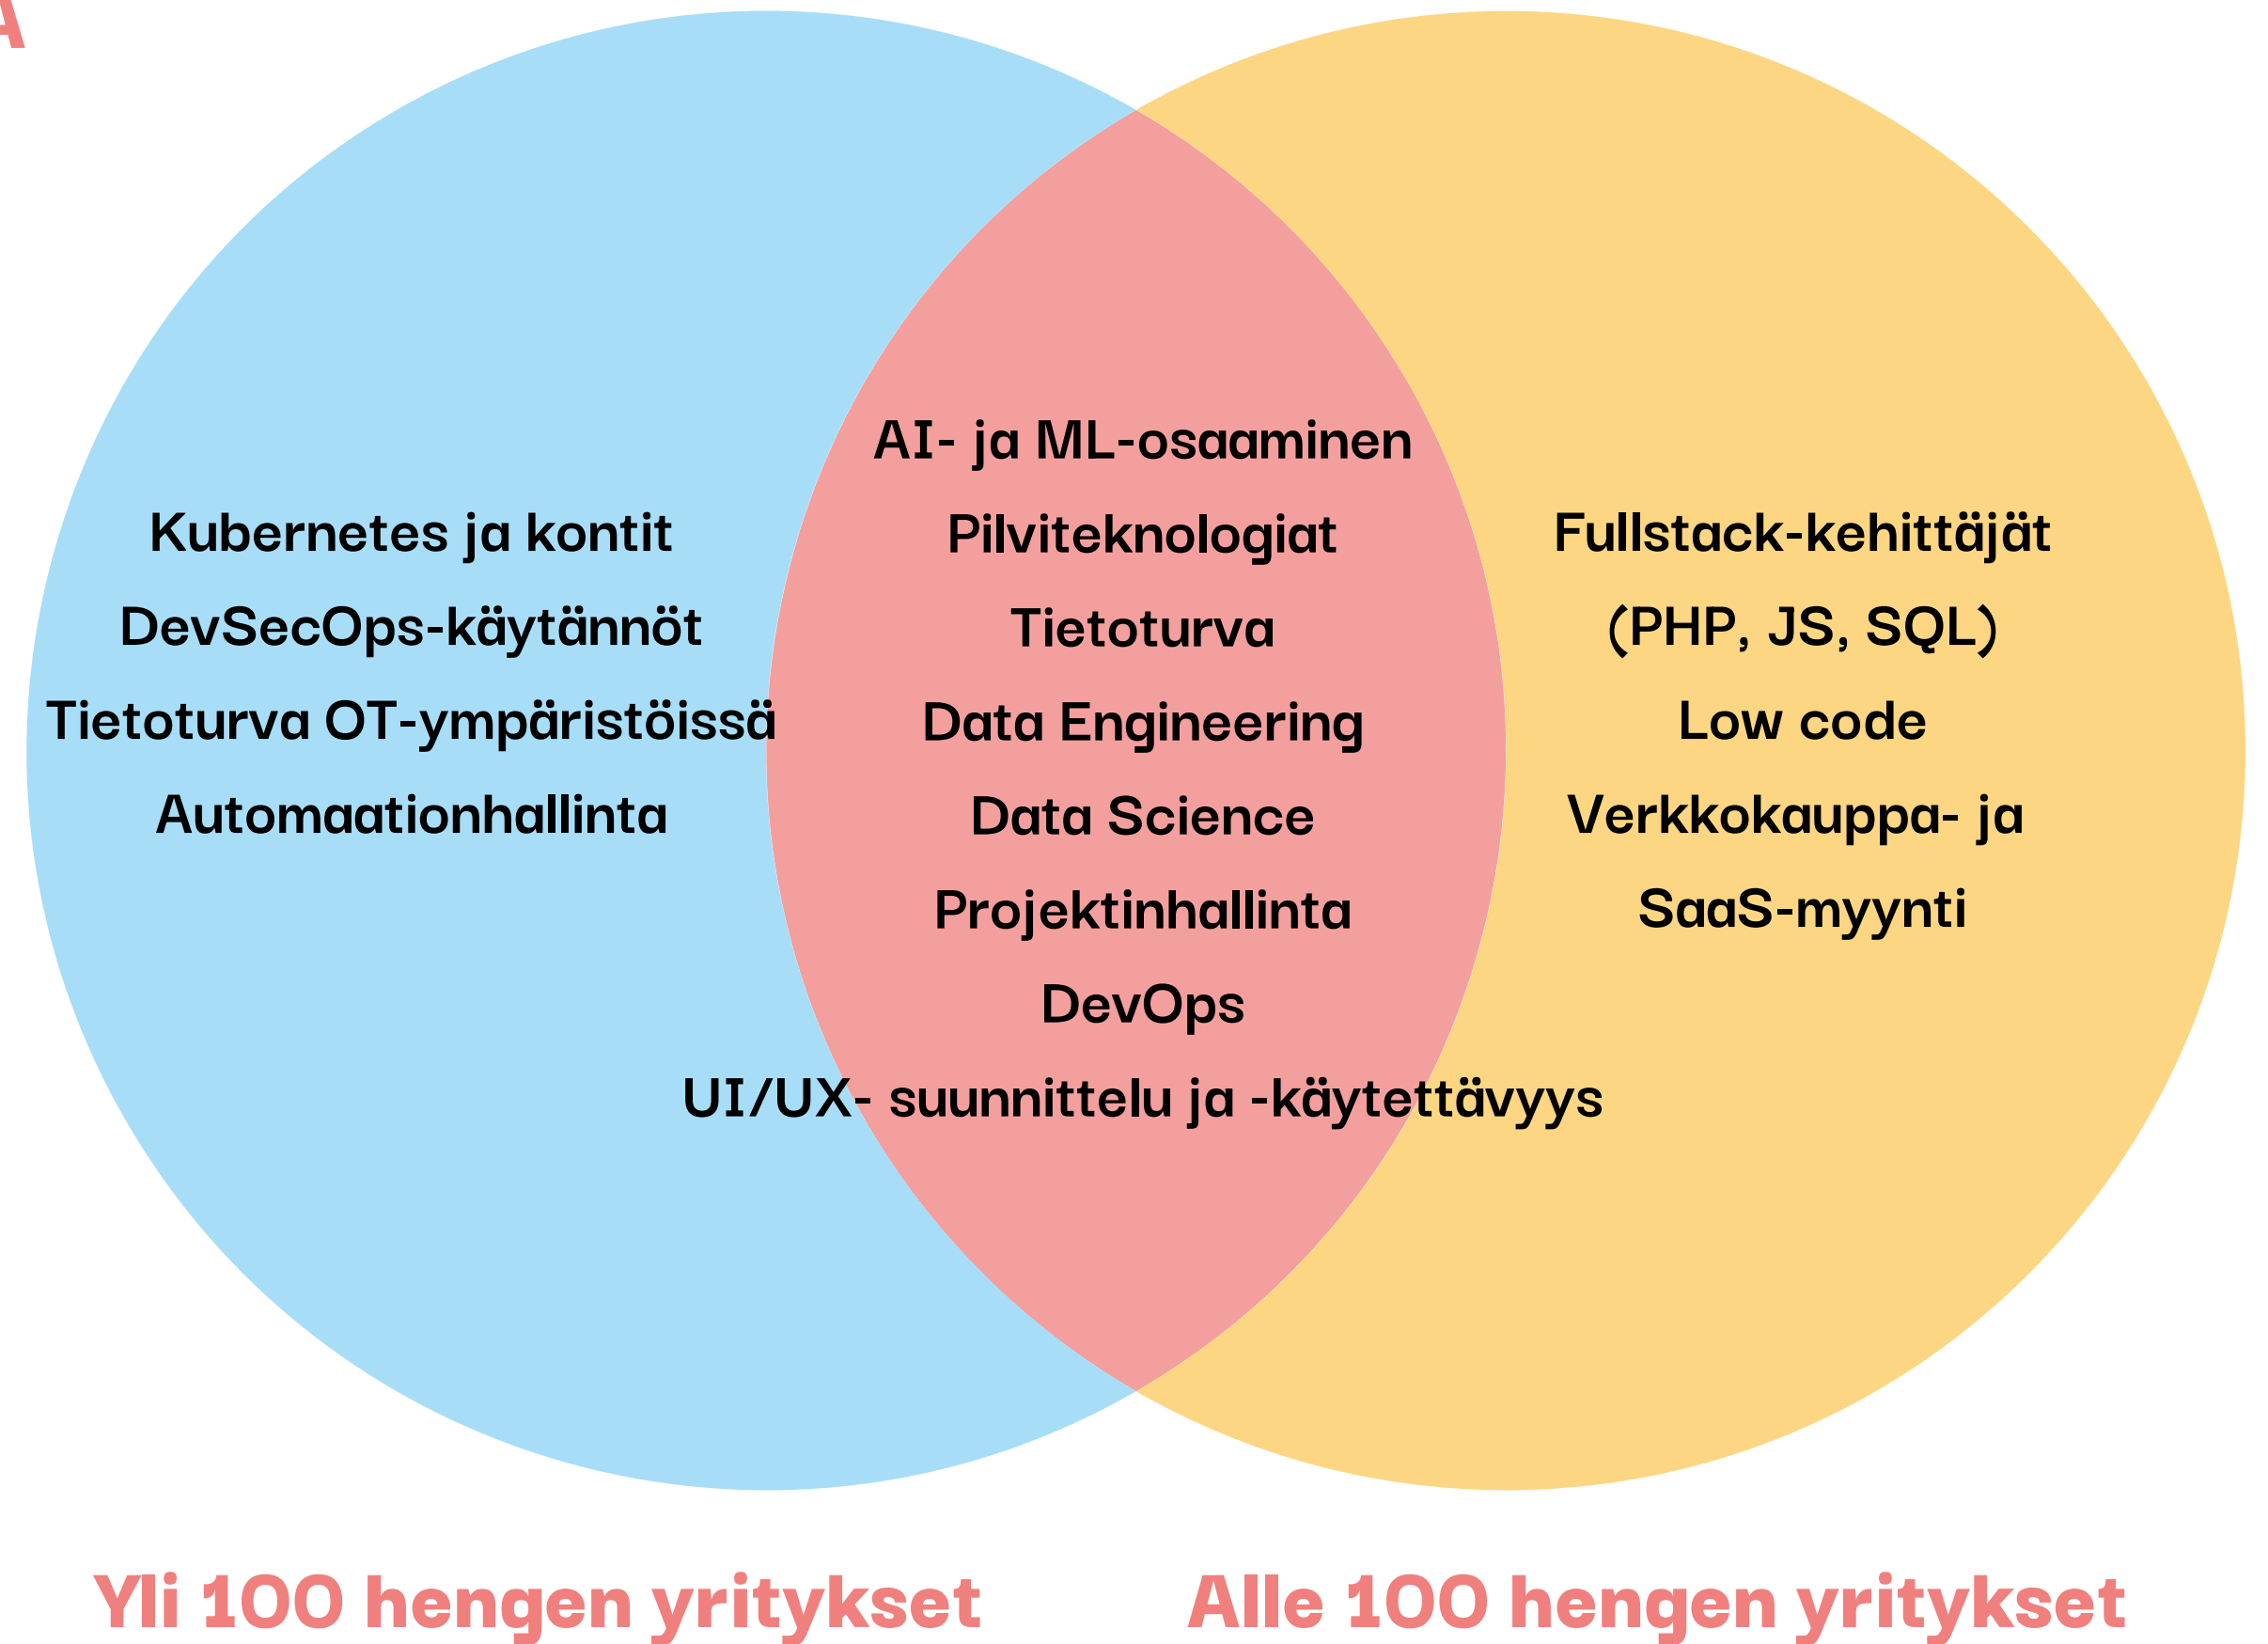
A

Kubernetes ja kontit
DevSecOps-käytännöt
Tietoturva OT-ympäristöissä
Automaationhallinta

AI- ja ML-osaaminen
Pilviteknologiat
Tietoturva
Data Engineering
Data Science
Projektinhallinta
DevOps
UI/UX- suunnittelu ja -käytettävyys

Fullstack-kehittäjät
(PHP, JS, SQL)
Low code
Verkkokauppa- ja
SaaS-myynti

Yli 100 hengen yritykset

Alle 100 hengen yritykset